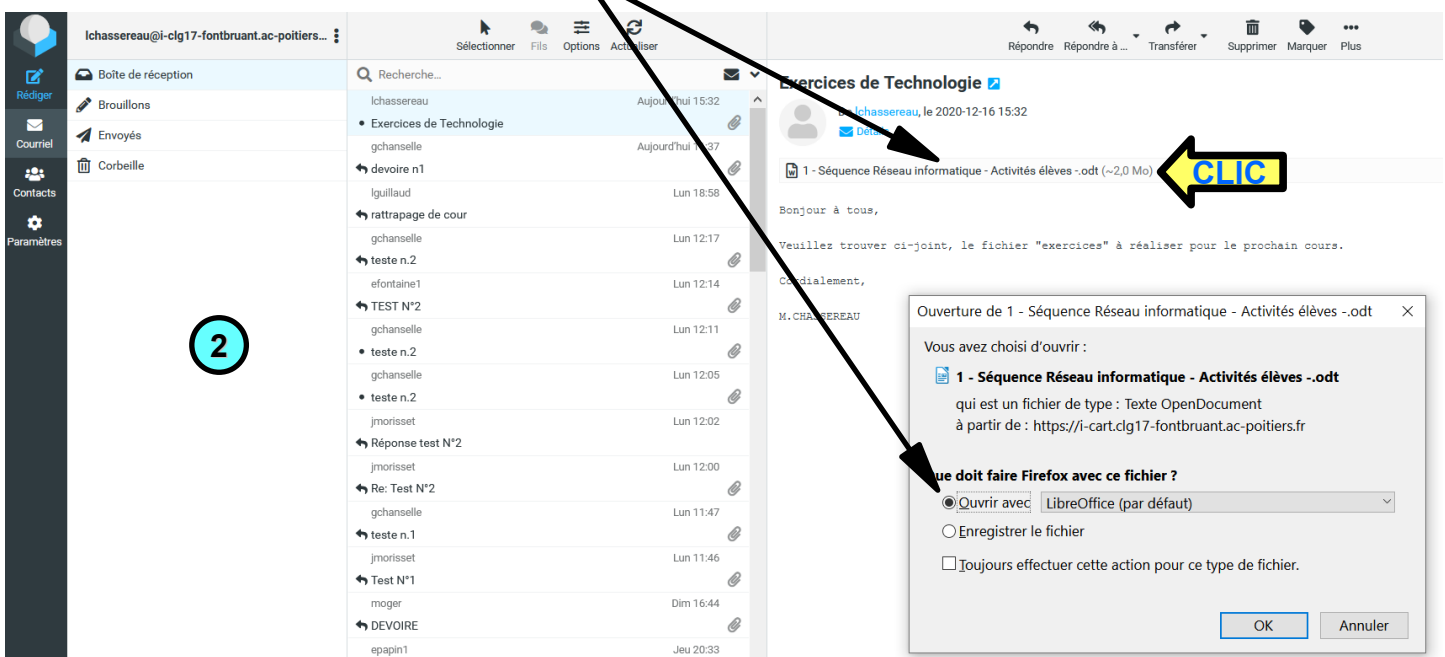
Rédiger
Courriel
Contacts
Paramètres

lchassereau@i-clg17-fontbruant.ac-poitiers...

Boîte de réception
Brouillons
Envoyés
Corbeille

2

Sélectionner Fils Options Actualiser

Recherche...

lchassereau Aujourd'hui 15:32
• Exercices de Technologie
gchanselle Aujourd'hui 15:37
devoire n1
lguillaud Lun 18:58
rattrapage de cour
gchanselle Lun 12:17
teste n.2
efontaine1 Lun 12:14
TEST N°2
gchanselle Lun 12:11
• teste n.2
gchanselle Lun 12:05
• teste n.2
jmorisset Lun 12:02
Réponse test N°2
jmorisset Lun 12:00
Re: Test N°2
gchanselle Lun 11:47
teste n.1
jmorisset Lun 11:46
Test N°1
moger Dim 16:44
DEVOIRE
epapin1 Jeu 20:33

Répondre Répondre à ... Transférer Supprimer Marquer Plus

Exercices de Technologie

De lchassereau, le 2020-12-16 15:32
Détails

1 - Séquence Réseau informatique - Activités élèves -.odt (~2,0 Mo)

CLIC

Bonjour à tous,

Veuillez trouver ci-joint, le fichier "exercices" à réaliser pour le prochain cours.

Cordialement,

M.CHASSEREAU

Ouverture de 1 - Séquence Réseau informatique - Activités élèves -.odt

Vous avez choisi d'ouvrir :

1 - Séquence Réseau informatique - Activités élèves -.odt

qui est un fichier de type : Texte OpenDocument
à partir de : https://i-cart.clg17-fontbruant.ac-poitiers.fr

Que doit faire Firefox avec ce fichier ?

Ouvrir avec LibreOffice (par défaut)

Enregistrer le fichier

Toujours effectuer cette action pour ce type de fichier.

OK Annuler